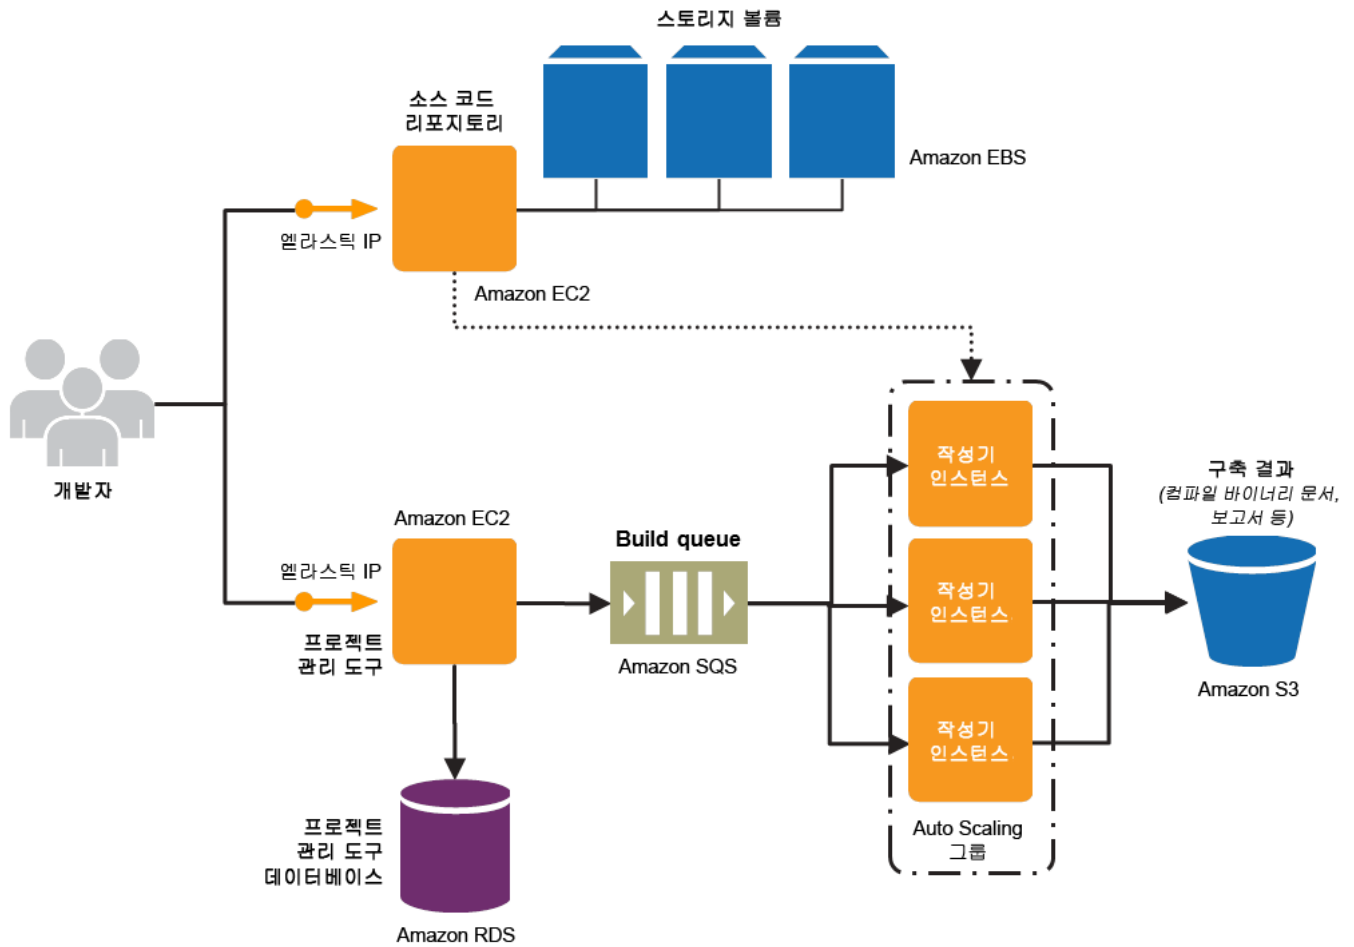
스토리지 볼륨

소스 코드 리포지토리

Amazon EBS

엘라스틱 IP

Amazon EC2

개발자

Amazon EC2

엘라스틱 IP

프로젝트 관리 도구

Build queue

Amazon SQS

작성기 인스턴스

작성기 인스턴스

작성기 인스턴스

Auto Scaling 그룹

구축 결과
(컴파일 바이너리 문서, 보고서 등)

Amazon S3

프로젝트 관리 도구 데이터베이스

Amazon RDS